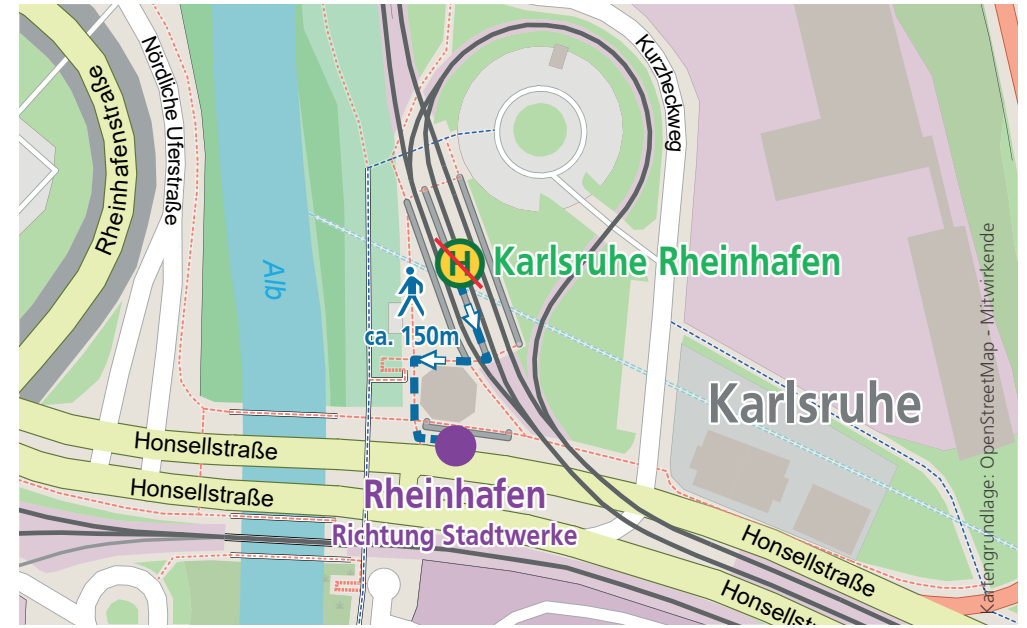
Rheinhafenstraße
Nördliche Uferstraße
Kurzheckweg
Alb
H
Karlsruhe Rheinhafen
ca. 150m
Karlsruhe
Hönsellstraße
Honsellstraße
Rheinhafen
Richtung Stadtwerke
Honsellstraße
Honsellstr
Kartengrundlage: OpenStreetMap - Mitwirkende